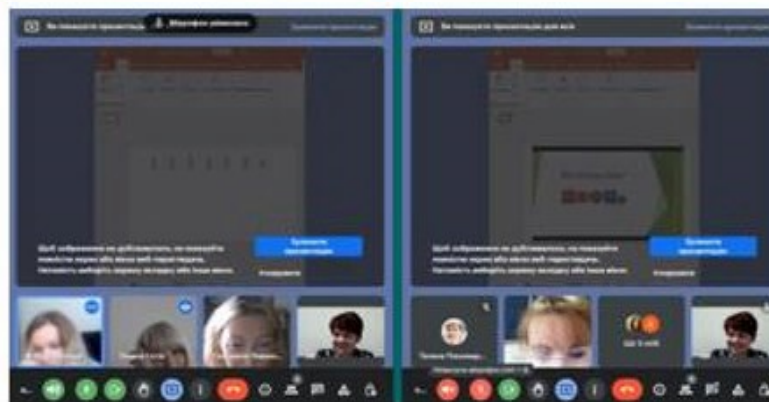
Ви показуєте презентацію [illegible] Мікрофон увімкнено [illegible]

Ви показуєте презентацію для всіх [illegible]

Щоб зображення не дублювалося, не показуйте повністю екран або вікно веб-переглядача. Натомість виберіть окрему вкладку або інше вікно.

Припинити презентацію

Ігнорувати

Щоб зображення не дублювалося, не показуйте повністю екран або вікно веб-переглядача. Натомість виберіть окрему вкладку або інше вікно.

Припинити презентацію

Ігнорувати

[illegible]

Тетяна Миколаївна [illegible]

Ще 4 особи

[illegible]